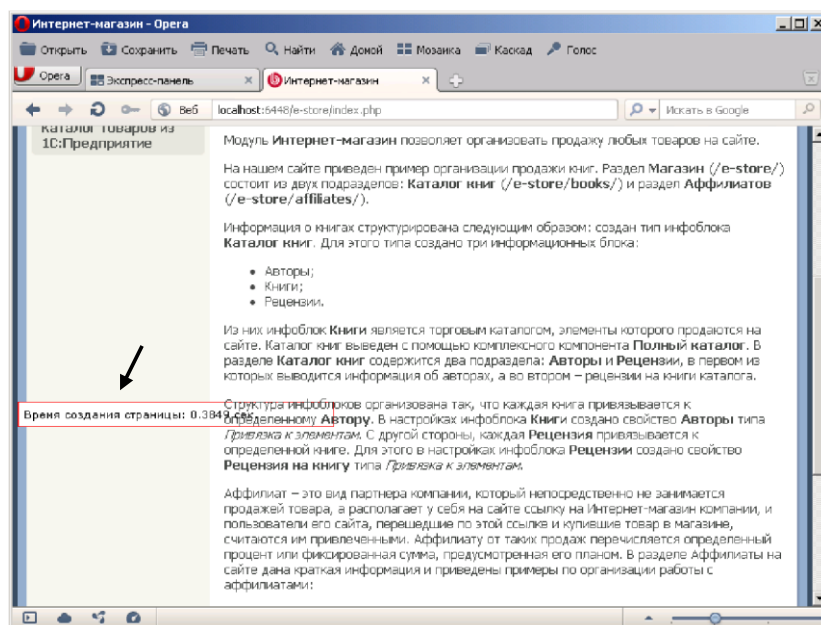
Интернет-магазин - Opera

Открыть Сохранить Печать Найти Домой Мозаика Каскад Голос

Opera Экспресс-панель Интернет-магазин

Веб localhost:6448/e-store/index.php

Искать в Google

Каталог товаров из 1С:Предприятие

Модуль Интернет-магазин позволяет организовать продажу любых товаров на сайте.

На нашем сайте приведен пример организации продажи книг. Раздел Магазин (/e-store/) состоит из двух подразделов: Каталог книг (/e-store/books/) и раздел Аффилиатов (/e-store/affiliates/).

Информация о книгах структурирована следующим образом: создан тип инфоблока Каталог книг. Для этого типа создано три информационных блока:

- Авторы;
- Книги;
- Рецензии.

Из них инфоблок Книги является торговым каталогом, элементы которого продаются на сайте. Каталог книг выведен с помощью комплексного компонента Полный каталог. В разделе Каталог книг содержится два подраздела: Авторы и Рецензии, в первом из которых выводится информация об авторах, а во втором – рецензии на книги каталога.

Время создания страницы: 0.3849 сек

Структура инфоблоков организована так, что каждая книга привязывается к определенному Автору. В настройках инфоблока Книги создано свойство Авторы типа Привязка к элементам. С другой стороны, каждая Рецензия привязывается к определенной книге. Для этого в настройках инфоблока Рецензии создано свойство Рецензия на книгу типа Привязка к элементам.

Аффилиат – это вид партнера компании, который непосредственно не занимается продажей товара, а располагает у себя на сайте ссылку на Интернет-магазин компании, и пользователи его сайта, перешедшие по этой ссылке и купившие товар в магазине, считаются им привлеченными. Аффилиату от таких продаж перечисляется определенный процент или фиксированная сумма, предусмотренная его планом. В разделе Аффилиаты на сайте дана краткая информация и приведены примеры по организации работы с аффилиатами: